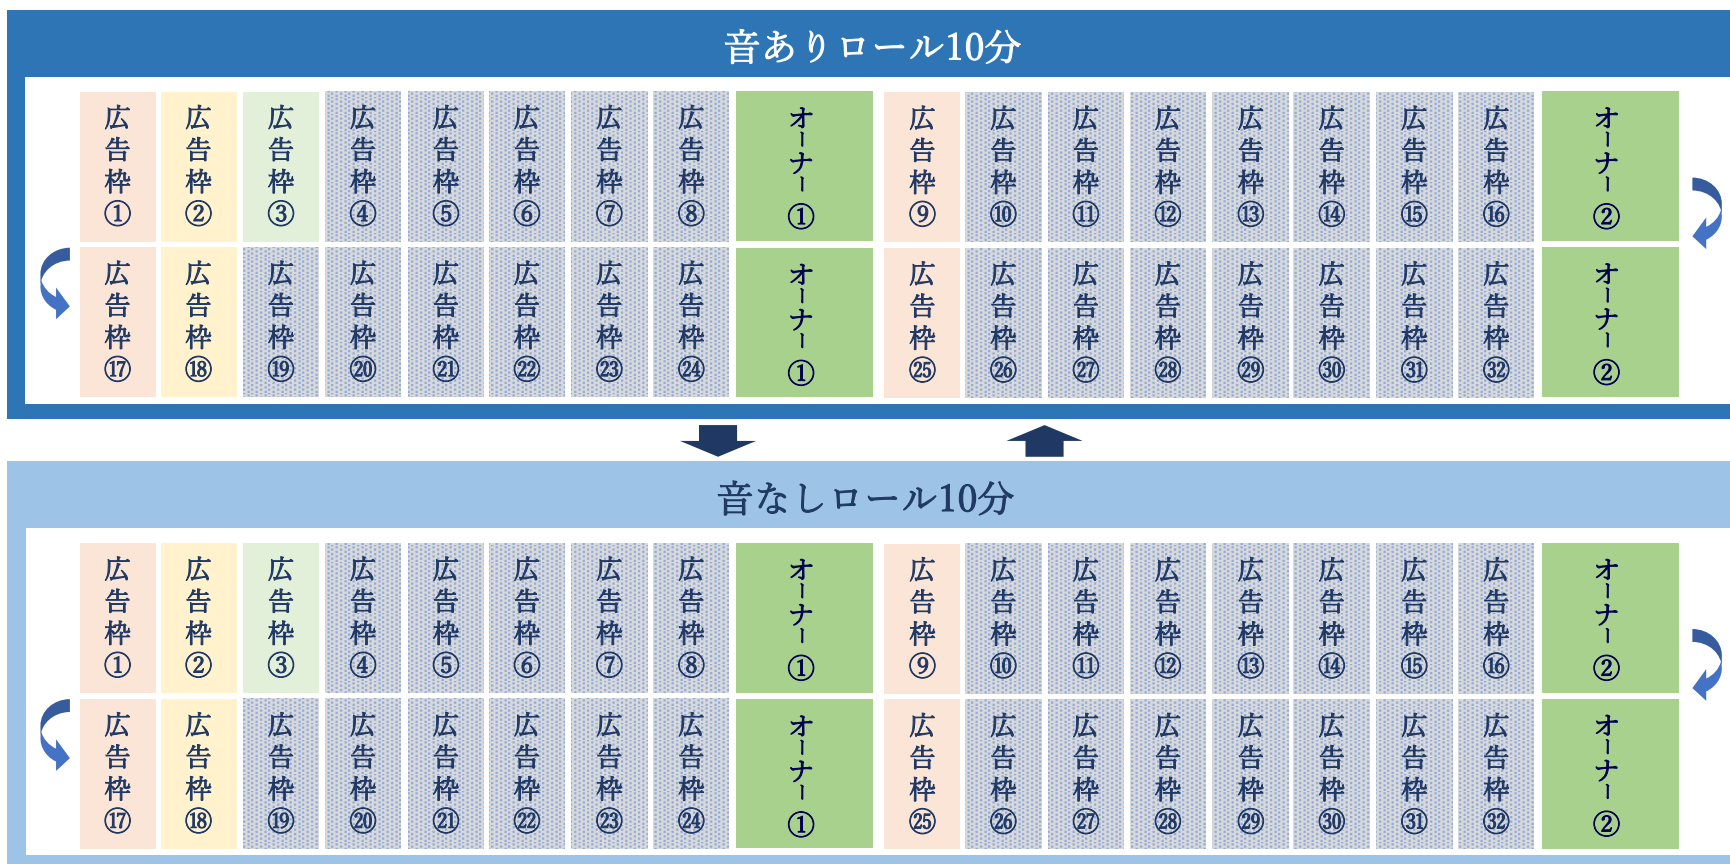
音ありロール10分

| 広告枠① | 広告枠② | 広告枠③ | 広告枠④ | 広告枠⑤ | 広告枠⑥ | 広告枠⑦ | 広告枠⑧ | オーナー① | 広告枠⑨ | 広告枠⑩ | 広告枠⑪ | 広告枠⑫ | 広告枠⑬ | 広告枠⑭ | 広告枠⑮ | 広告枠⑯ | オーナー② |
|---|---|---|---|---|---|---|---|---|---|---|---|---|---|---|---|---|---|
| 広告枠⑰ | 広告枠⑱ | 広告枠⑲ | 広告枠⑳ | 広告枠㉑ | 広告枠㉒ | 広告枠㉓ | 広告枠㉔ | オーナー① | 広告枠㉕ | 広告枠㉖ | 広告枠㉗ | 広告枠㉘ | 広告枠㉙ | 広告枠㉚ | 広告枠㉛ | 広告枠㉜ | オーナー② |

音なしロール10分

| 広告枠① | 広告枠② | 広告枠③ | 広告枠④ | 広告枠⑤ | 広告枠⑥ | 広告枠⑦ | 広告枠⑧ | オーナー① | 広告枠⑨ | 広告枠⑩ | 広告枠⑪ | 広告枠⑫ | 広告枠⑬ | 広告枠⑭ | 広告枠⑮ | 広告枠⑯ | オーナー② |
|---|---|---|---|---|---|---|---|---|---|---|---|---|---|---|---|---|---|
| 広告枠⑰ | 広告枠⑱ | 広告枠⑲ | 広告枠⑳ | 広告枠㉑ | 広告枠㉒ | 広告枠㉓ | 広告枠㉔ | オーナー① | 広告枠㉕ | 広告枠㉖ | 広告枠㉗ | 広告枠㉘ | 広告枠㉙ | 広告枠㉚ | 広告枠㉛ | 広告枠㉜ | オーナー② |